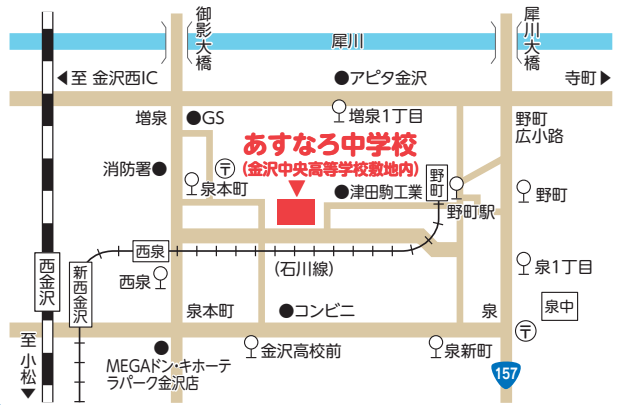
御影大橋

犀川

犀川大橋

◀至 金沢西IC

●アピタ金沢

寺町▶

増泉

●GS

増泉1丁目

野町広小路

あすなろ中学校

(金沢中央高等学校敷地内)

消防署●

泉本町

●津田駒工業

野町

野町駅

野町

西泉

西金沢

新西金沢

西泉

(石川線)

泉1丁目

泉中

泉本町

●コンビニ

泉

至小松

MEGAドン・キホーテラパーク金沢店

金沢高校前

泉新町

157